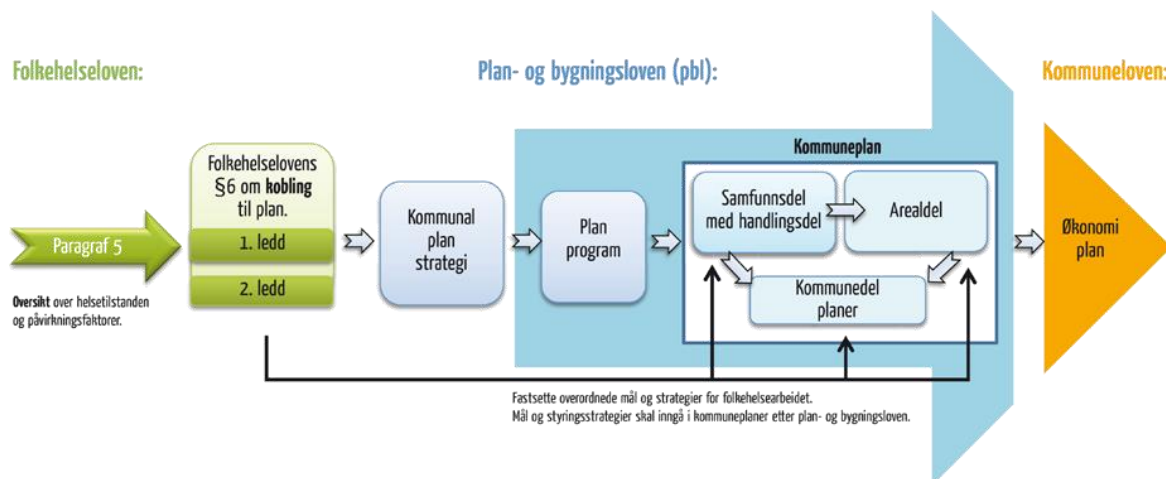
Folkehelseloven:

Plan- og bygningsloven (pbl):

Kommuneloven:

Paragraf 5

Oversikt over helsetilstanden og påvirkningsfaktorer.

Folkehelselovens §6 om kobling til plan.

1. ledd

2. ledd

Kommunal plan strategi

Plan program

Kommuneplan

Samfunnsdel med handlingsdel

Arealdel

Kommunedel planer

Økonomi plan

Fastsette overordnede mål og strategier for folkehelsearbeidet.
Mål og styringsstrategier skal inngå i kommuneplaner etter plan- og bygningsloven.